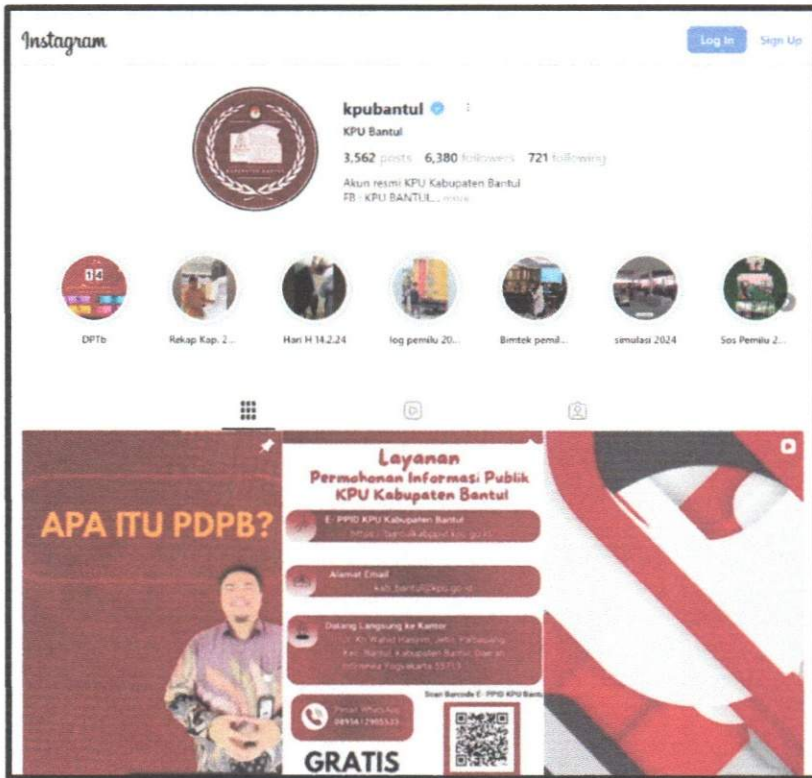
Instagram

Log In Sign Up

kpubantul

KPU Bantul

3,562 posts 6,380 followers 721 following

Akun resmi KPU Kabupaten Bantul
FB : KPU BANTUL... more

DPTb
Rekap Kap. 2...
Hari H 14.2.24
log pemilu 20...
Bimtek pemil...
simulasi 2024
Sos Pemilu 2...

APA ITU PDPB?

Layanan
Permohonan Informasi Publik
KPU Kabupaten Bantul

E- PPID KPU Kabupaten Bantul
https://bantulkab.ppid.kpu.go.id

Alamat Email
kab_bantul@kpu.go.id

Datang Langsung ke Kantor
Jl. Kh. Wahid Hasyim, Jetis, Palbapang, Kec. Bantul, Kabupaten Bantul, Daerah Istimewa Yogyakarta 55713

Scan Barcode E- PPID KPU Bantul

Pesan WhatsApp
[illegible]

GRATIS